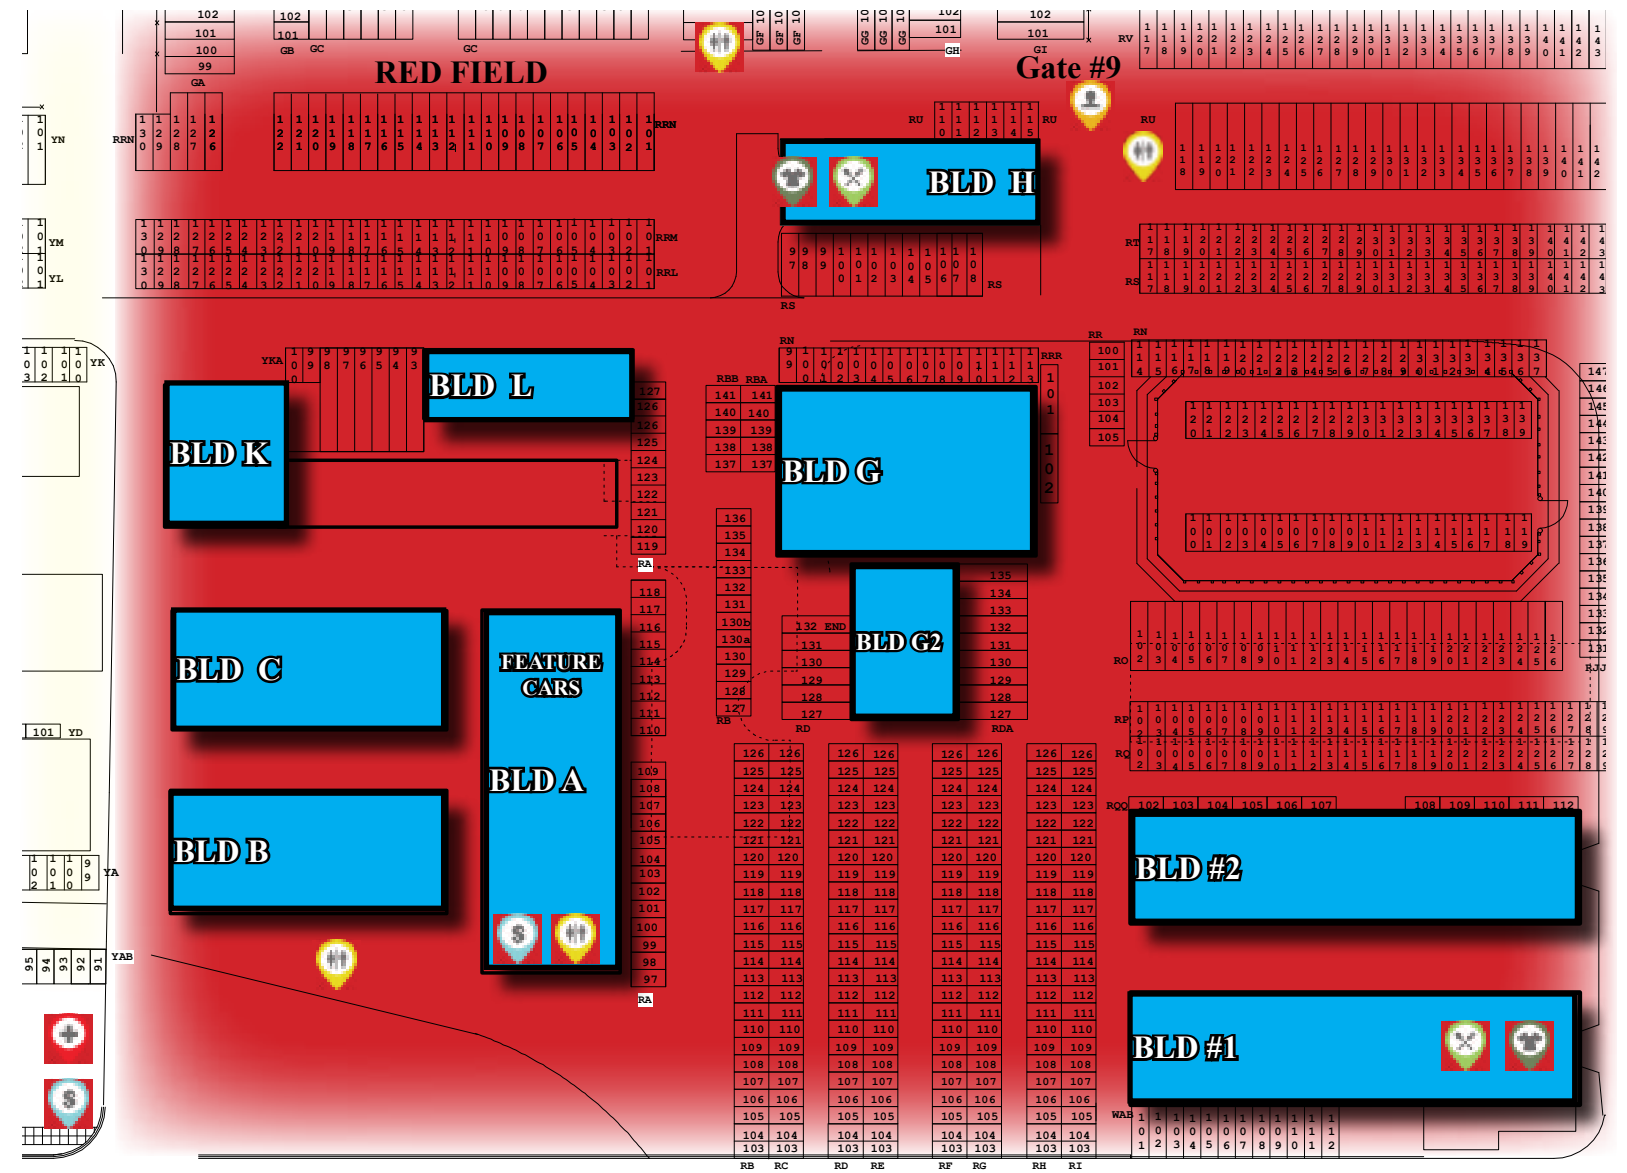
RED FIELD

Gate #9

BLD H

BLD L

BLD K

BLD G

BLD G2

BLD C

FEATURE CARS

BLD A

BLD B

BLD #2

BLD #1

GA GB GC GC GH GI RV RU RU RRN RRN RRM RRL RT RS RS YN YM YL YK YKA RBB RBA RN RR RRR RA RB RD RDA RO RP RQ RQQ YD YA YAB RA WAB RB RC RD RE RF RG RH RI END

102 101 100 99

100 101 102 103 104 105

141 140 139 138 137

136 135 134 133 132 131 130b 130a 130 129 128 127

127 126 126 125 124 123 122 121 120 119

118 117 116 115 114 113 112 111 110 109 108 107 106 105 104 103 102 101 100 99 98 97

135 134 133 132 131 130 129 128 127

132 131 130 129 128 127

126 125 124 123 122 121 120 119 118 117 116 115 114 113 112 111 110 109 108 107 106 105 104 103

102 103 104 105 106 107 108 109 110 111 112

147 146 145 144 143 142 141 140 139 138 137 136 135 134 133 132 131

95 94 93 92 91

101